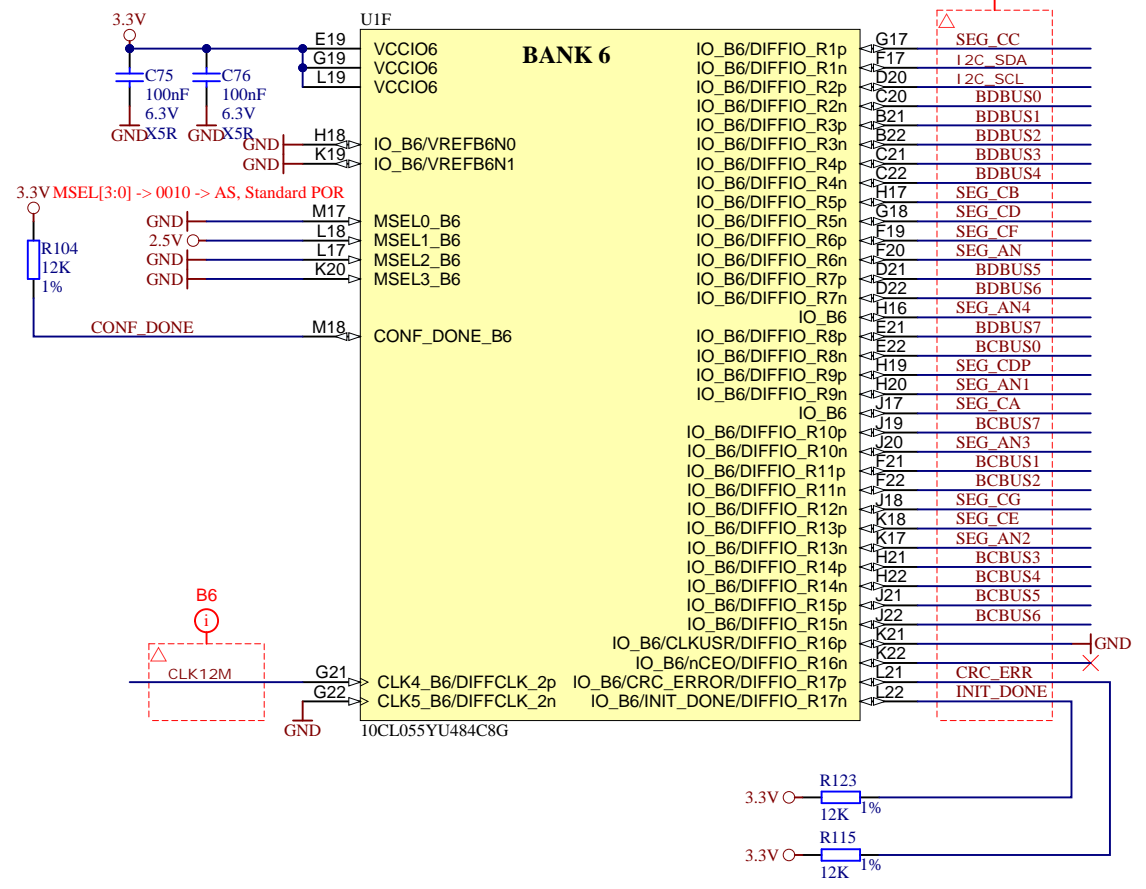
3.3V
C75
100nF
6.3V
X5R
GND
C76
100nF
6.3V
X5R
GND
U1F
BANK 6
E19
G19
L19
VCCIO6
VCCIO6
VCCIO6
GND
GND
H18
K19
IO_B6/VREFB6N0
IO_B6/VREFB6N1
3.3V
MSEL[3:0] -> 0010 -> AS, Standard POR
R104
12K
1%
GND
2.5V
GND
GND
M17
L18
L17
K20
MSEL0_B6
MSEL1_B6
MSEL2_B6
MSEL3_B6
CONF_DONE
M18
CONF_DONE_B6
B6
CLK12M
G21
G22
GND
CLK4_B6/DIFFCLK_2p
CLK5_B6/DIFFCLK_2n
10CL055YU484C8G

| | | |
|---|---|---|
| IO_B6/DIFFIO_R1p | G17 | SEG_CC |
| IO_B6/DIFFIO_R1n | F17 | I2C_SDA |
| IO_B6/DIFFIO_R2p | D20 | I2C_SCL |
| IO_B6/DIFFIO_R2n | C20 | BDBUS0 |
| IO_B6/DIFFIO_R3p | B21 | BDBUS1 |
| IO_B6/DIFFIO_R3n | B22 | BDBUS2 |
| IO_B6/DIFFIO_R4p | C21 | BDBUS3 |
| IO_B6/DIFFIO_R4n | C22 | BDBUS4 |
| IO_B6/DIFFIO_R5p | H17 | SEG_CB |
| IO_B6/DIFFIO_R5n | G18 | SEG_CD |
| IO_B6/DIFFIO_R6p | F19 | SEG_CF |
| IO_B6/DIFFIO_R6n | F20 | SEG_AN |
| IO_B6/DIFFIO_R7p | D21 | BDBUS5 |
| IO_B6/DIFFIO_R7n | D22 | BDBUS6 |
| IO_B6 | H16 | SEG_AN4 |
| IO_B6/DIFFIO_R8p | E21 | BDBUS7 |
| IO_B6/DIFFIO_R8n | E22 | BCBUS0 |
| IO_B6/DIFFIO_R9p | H19 | SEG_CDP |
| IO_B6/DIFFIO_R9n | H20 | SEG_AN1 |
| IO_B6 | J17 | SEG_CA |
| IO_B6/DIFFIO_R10p | J19 | BCBUS7 |
| IO_B6/DIFFIO_R10n | J20 | SEG_AN3 |
| IO_B6/DIFFIO_R11p | F21 | BCBUS1 |
| IO_B6/DIFFIO_R11n | F22 | BCBUS2 |
| IO_B6/DIFFIO_R12n | J18 | SEG_CG |
| IO_B6/DIFFIO_R13p | K18 | SEG_CE |
| IO_B6/DIFFIO_R13n | K17 | SEG_AN2 |
| IO_B6/DIFFIO_R14p | H21 | BCBUS3 |
| IO_B6/DIFFIO_R14n | H22 | BCBUS4 |
| IO_B6/DIFFIO_R15p | J21 | BCBUS5 |
| IO_B6/DIFFIO_R15n | J22 | BCBUS6 |
| IO_B6/CLKUSR/DIFFIO_R16p | K21 | GND |
| IO_B6/nCEO/DIFFIO_R16n | K22 | |
| IO_B6/CRC_ERROR/DIFFIO_R17p | L21 | CRC_ERR |
| IO_B6/INIT_DONE/DIFFIO_R17n | L22 | INIT_DONE |

R123
3.3V
12K
1%
R115
3.3V
12K
1%